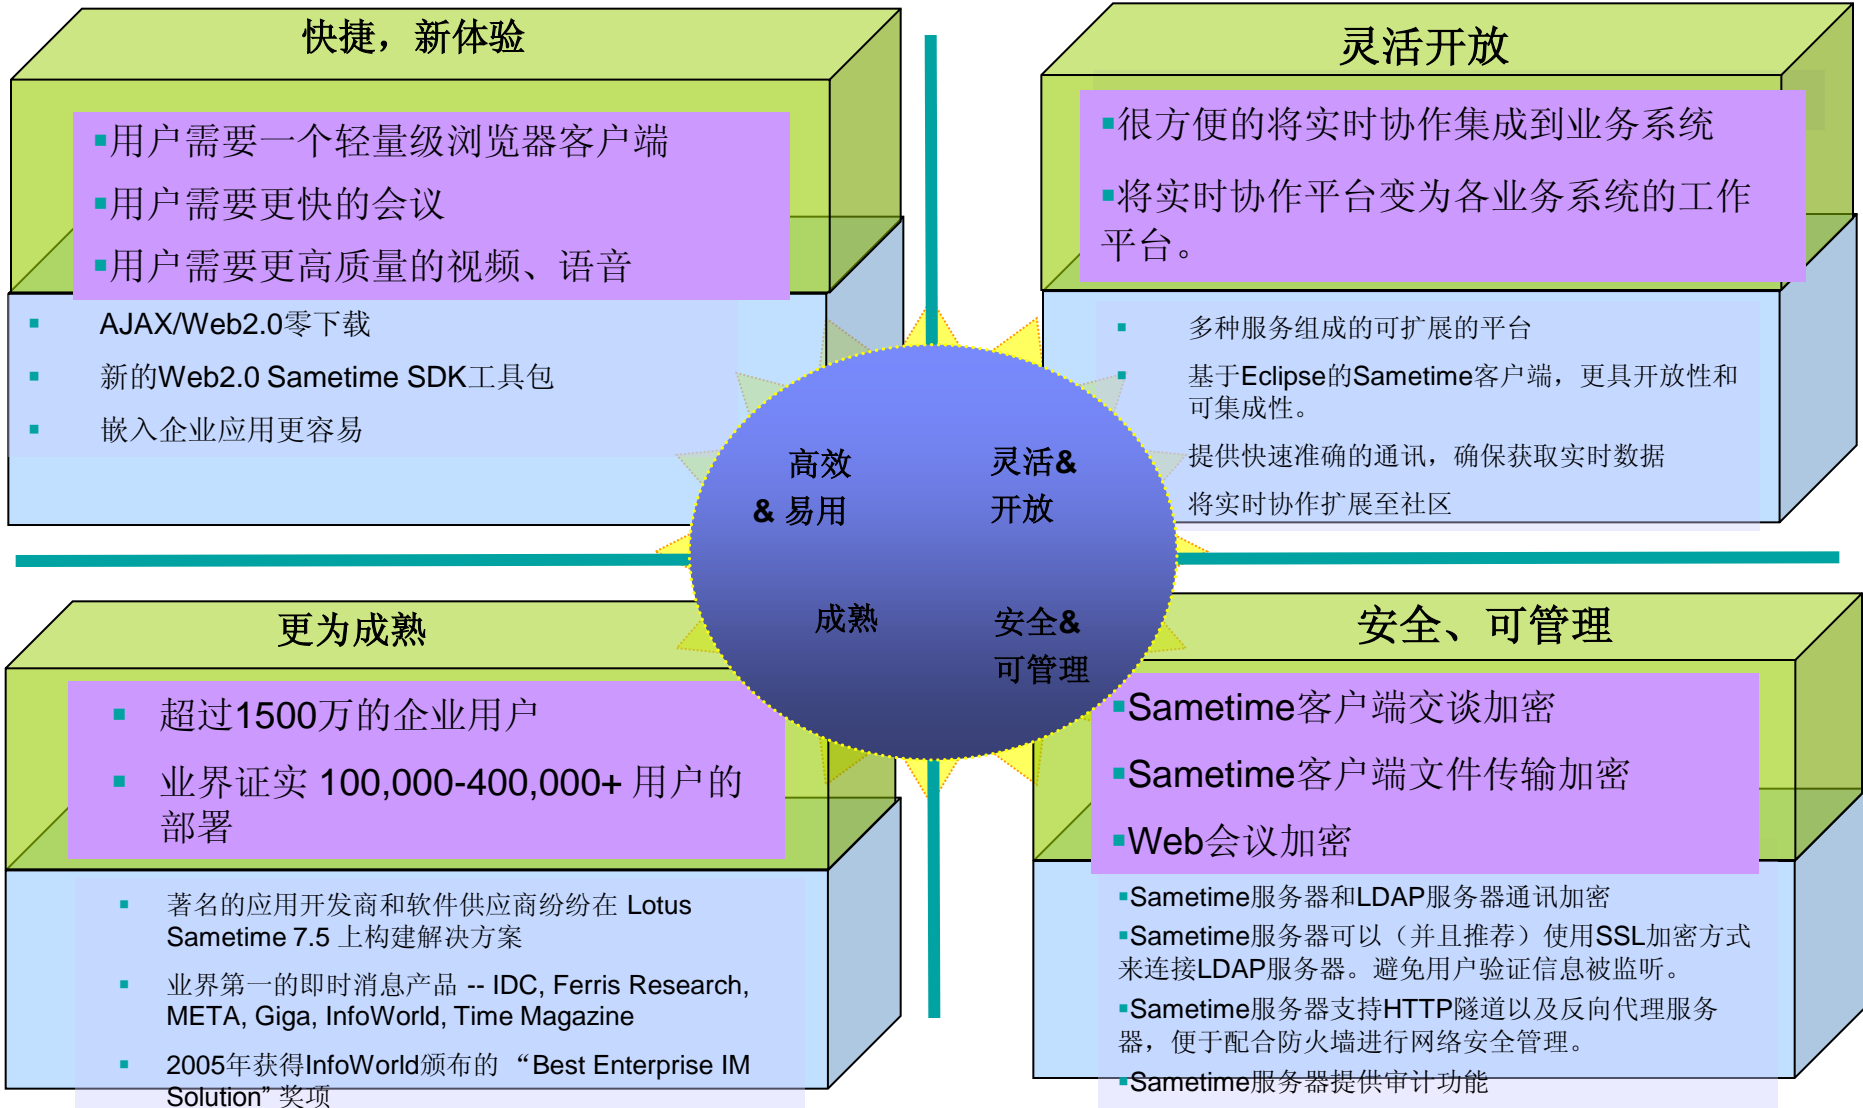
快捷，新体验

▪用户需要一个轻量级浏览器客户端

▪用户需要更快的会议

▪用户需要更高质量的视频、语音

▪ AJAX/Web2.0零下载

▪ 新的Web2.0 Sametime SDK工具包

▪ 嵌入企业应用更容易

灵活开放

▪很方便的将实时协作集成到业务系统

▪将实时协作平台变为各业务系统的工作平台。

▪ 多种服务组成的可扩展的平台

▪ 基于Eclipse的Sametime客户端，更具开放性和可集成性。

提供快速准确的通讯，确保获取实时数据

将实时协作扩展至社区

高效 & 易用

灵活& 开放

成熟

安全& 可管理

更为成熟

▪ 超过1500万的企业用户

▪ 业界证实 100,000-400,000+ 用户的部署

▪ 著名的应用开发商和软件供应商纷纷在 Lotus Sametime 7.5 上构建解决方案

▪ 业界第一的即时消息产品 -- IDC, Ferris Research, META, Giga, InfoWorld, Time Magazine

▪ 2005年获得InfoWorld颁布的 “Best Enterprise IM Solution” 奖项

安全、可管理

▪Sametime客户端交谈加密

▪Sametime客户端文件传输加密

▪Web会议加密

▪Sametime服务器和LDAP服务器通讯加密

▪Sametime服务器可以（并且推荐）使用SSL加密方式来连接LDAP服务器。避免用户验证信息被监听。

▪Sametime服务器支持HTTP隧道以及反向代理服务器，便于配合防火墙进行网络安全管理。

▪Sametime服务器提供审计功能